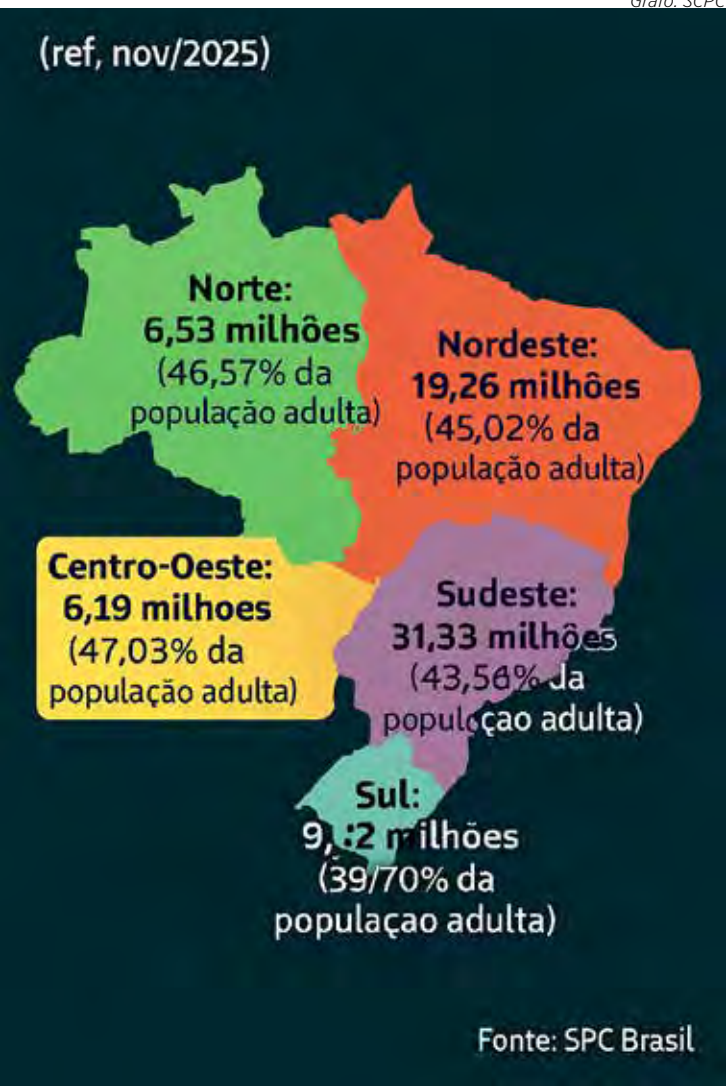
Grafo: SCPC

(ref, nov/2025)

Norte:
6,53 milhôes
(46,57% da
população adulta)

Nordeste:
19,26 milhôes
(45,02% da
população adulta)

Centro-Oeste:
6,19 milhoes
(47,03% da
população adulta)

Sudeste:
31,33 milhões
(43,56% da
populçao adulta)

Sul:
9,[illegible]2 milhões
(39/70% da
populaçao adulta)

Fonte: SPC Brasil